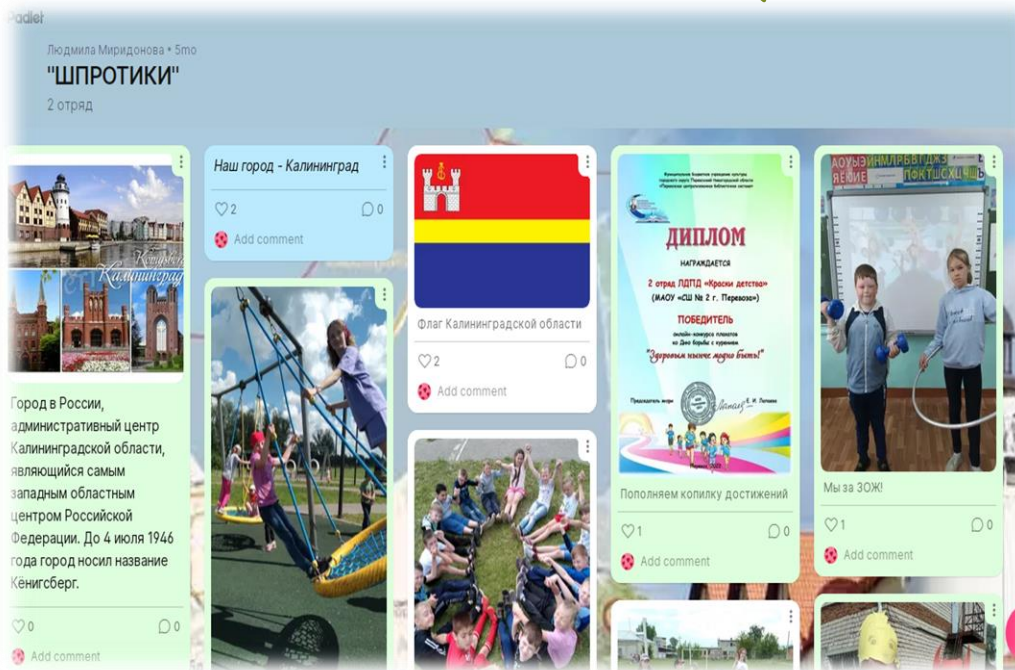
Padlet

Людмила Миридонова • 5mo
"ШПРОТИКИ"
2 отряд

Калининград

Город в России, административный центр Калининградской области, являющийся самым западным областным центром Российской Федерации. До 4 июля 1946 года город носил название Кёнигсберг.

♡0 ◯0
Add comment

Наш город - Калининград
♡2 ◯0
Add comment

Флаг Калининградской области
♡2 ◯0
Add comment

ДИПЛОМ
НАГРАЖДАЕТСЯ
2 отряд ЛДПД «Краски детства»
(МАОУ «СШ № 2 г. Перевоза»)
ПОБЕДИТЕЛЬ
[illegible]
"Здоровым нынче модно быть!"

Пополняем копилку достижений
♡1 ◯0
Add comment

Мы за ЗОЖ!
♡1 ◯0
Add comment